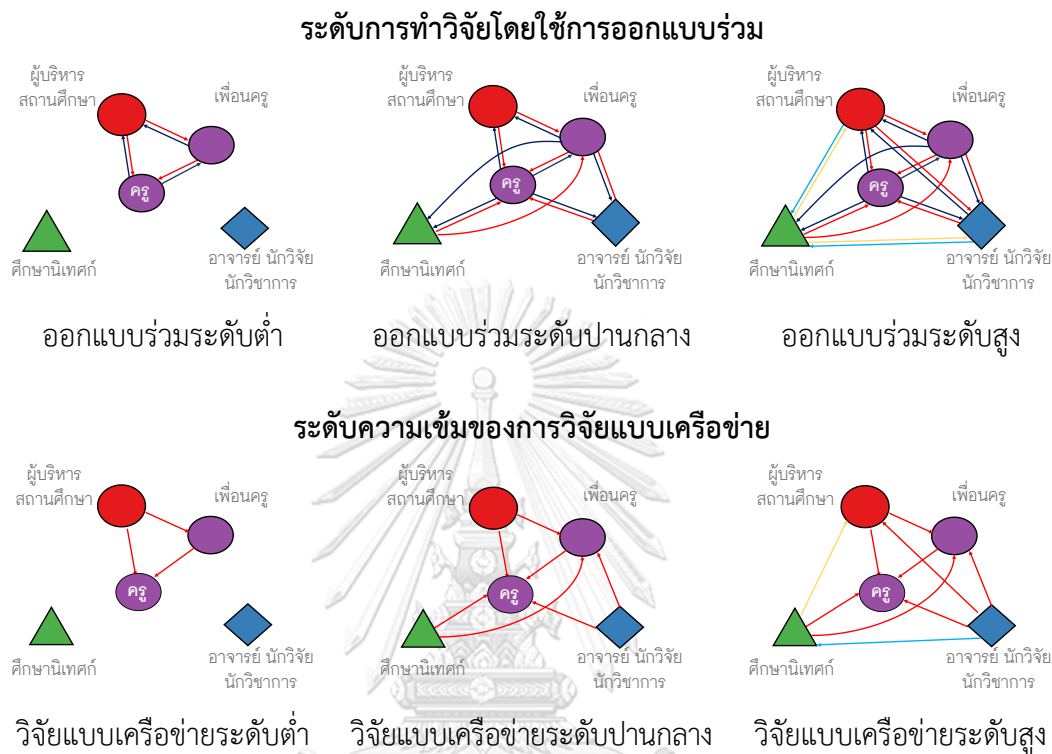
ระดับการทำวิจัยโดยใช้การออกแบบร่วม

ผู้บริหาร สถานศึกษา
เพื่อนครู
ครู
ศึกษานิเทศก์
อาจารย์ นักวิจัย นักวิชาการ
ออกแบบร่วมระดับต่ำ

ผู้บริหาร สถานศึกษา
เพื่อนครู
ครู
ศึกษานิเทศก์
อาจารย์ นักวิจัย นักวิชาการ
ออกแบบร่วมระดับปานกลาง

ผู้บริหาร สถานศึกษา
เพื่อนครู
ครู
ศึกษานิเทศก์
อาจารย์ นักวิจัย นักวิชาการ
ออกแบบร่วมระดับสูง

ระดับความเข้มของการวิจัยแบบเครือข่าย

ผู้บริหาร สถานศึกษา
เพื่อนครู
ครู
ศึกษานิเทศก์
อาจารย์ นักวิจัย นักวิชาการ
วิจัยแบบเครือข่ายระดับต่ำ

ผู้บริหาร สถานศึกษา
เพื่อนครู
ครู
ศึกษานิเทศก์
อาจารย์ นักวิจัย นักวิชาการ
วิจัยแบบเครือข่ายระดับปานกลาง

ผู้บริหาร สถานศึกษา
เพื่อนครู
ครู
ศึกษานิเทศก์
อาจารย์ นักวิจัย นักวิชาการ
วิจัยแบบเครือข่ายระดับสูง